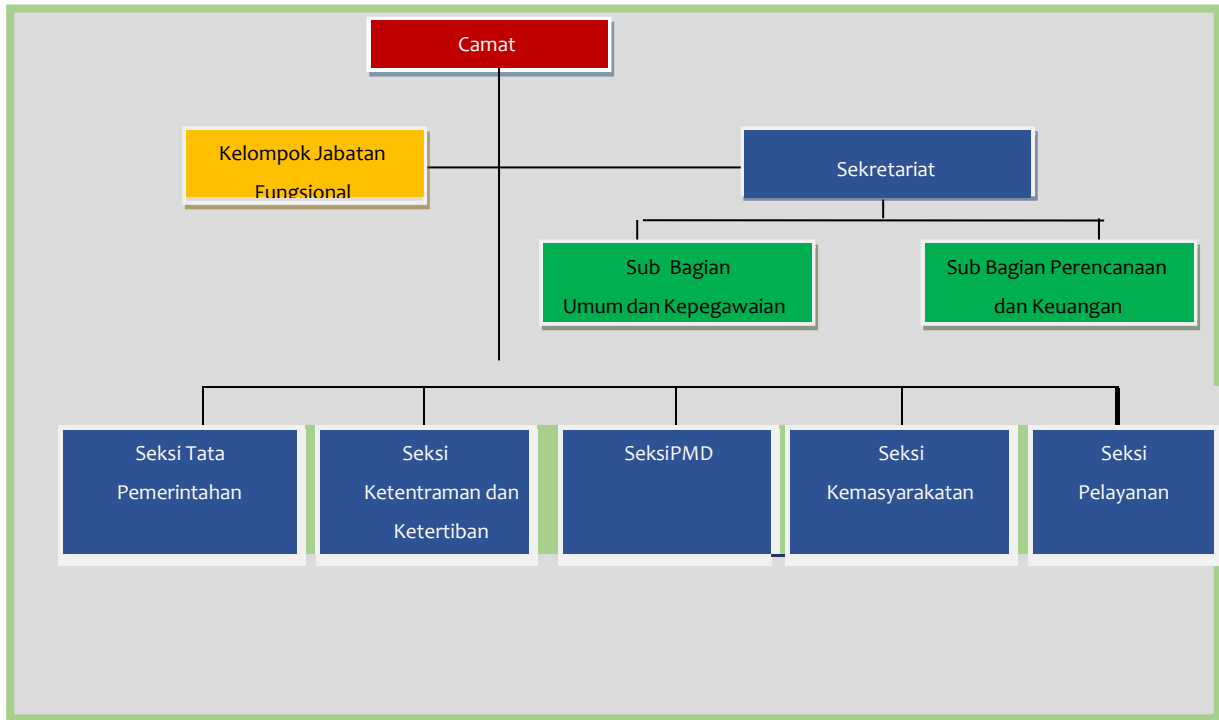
Camat

Kelompok Jabatan Fungsional

Sekretariat

Sub Bagian Umum dan Kepegawaian

Sub Bagian Perencanaan dan Keuangan

Seksi Tata Pemerintahan

Seksi Ketentraman dan Ketertiban

SeksiPMD

Seksi Kemasyarakatan

Seksi Pelayanan